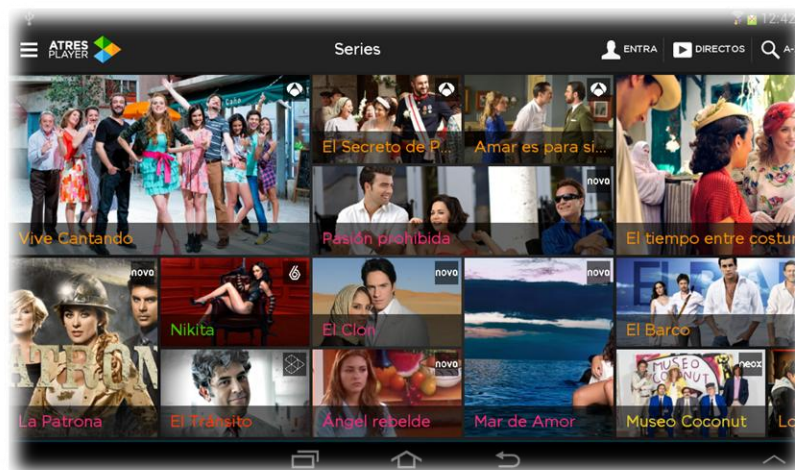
12:42

ATRES PLAYER

Series

ENTRA

DIRECTOS

A-

Vive Cantando

El Secreto de P...

Amar es para si...

Pasión prohibida

novo

El tiempo entre costur

novo

6

Nikita

novo

El Clon

novo

El Barco

La Patrona

El Tránsito

novo

Ángel rebelde

Mar de Amor

MUSEO COCONUT

neox

Museo Coconut